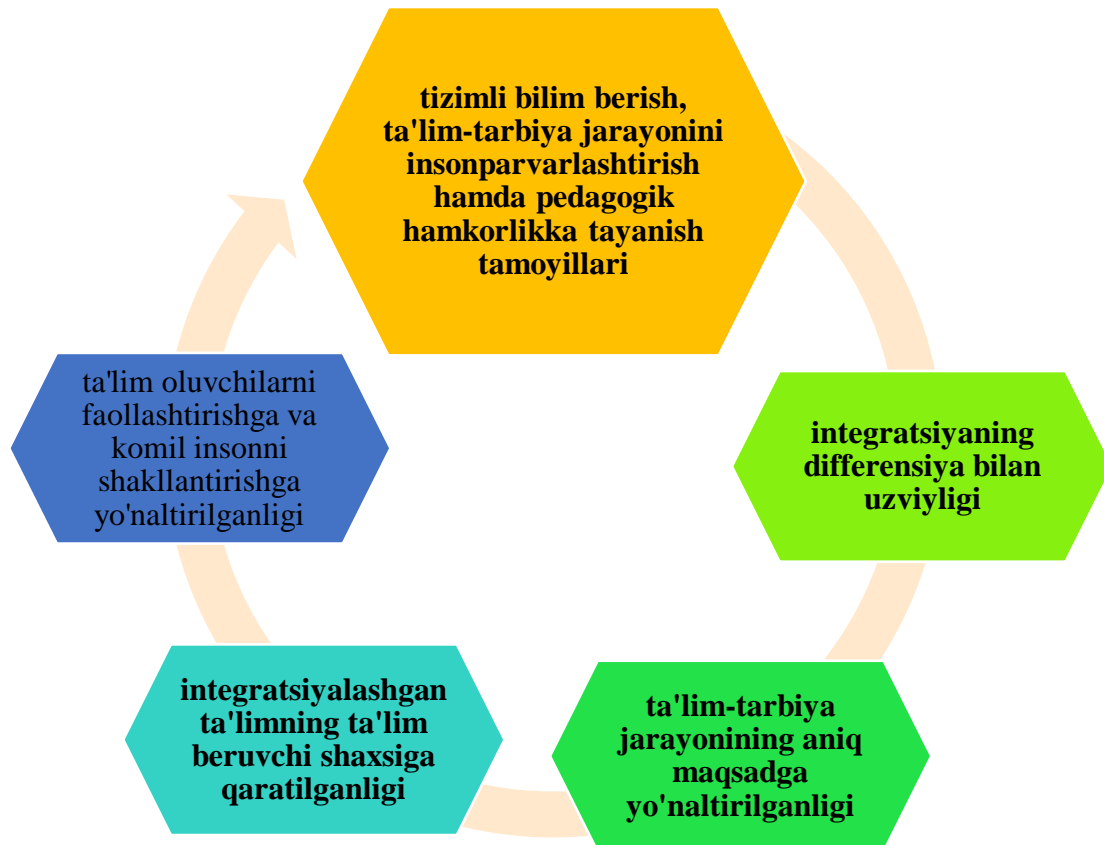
tizimli bilim berish, ta'lim-tarbiya jarayonini insonparvarlashtirish hamda pedagogik hamkorlikka tayanish tamoyillari

integratsiyaning differensiya bilan uzviyligi

ta'lim-tarbiya jarayonining aniq maqsadga yo'naltirilganligi

integratsiyalashgan ta'limning ta'lim beruvchi shaxsiga qaratilganligi

ta'lim oluvchilarni faollashtirishga va komil insonni shakllantirishga yo'naltirilganligi